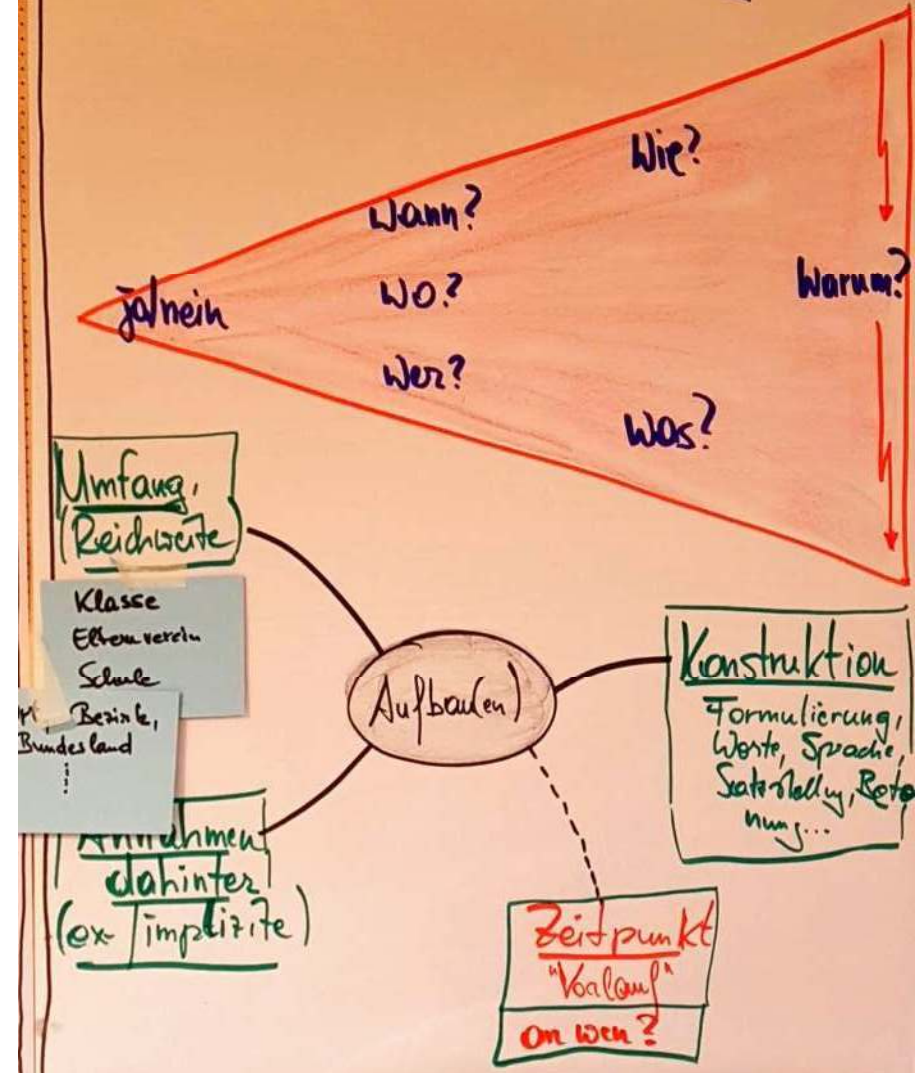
Wie?

Wann?

ja/nein

Wo?

Warum?

Wer?

Was?

Umfang, (Reichweite)

Klasse
Elternverein
Schule
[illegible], Bezirk,
Bundesland
⋮

Aufbau(en)

Konstruktion
Formulierung, Worte, Sprache, Satzstellung, Beto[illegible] nung...

Annahmen dahinter (ex-/implizite)

Zeitpunkt
"Vorlauf"
an wen?